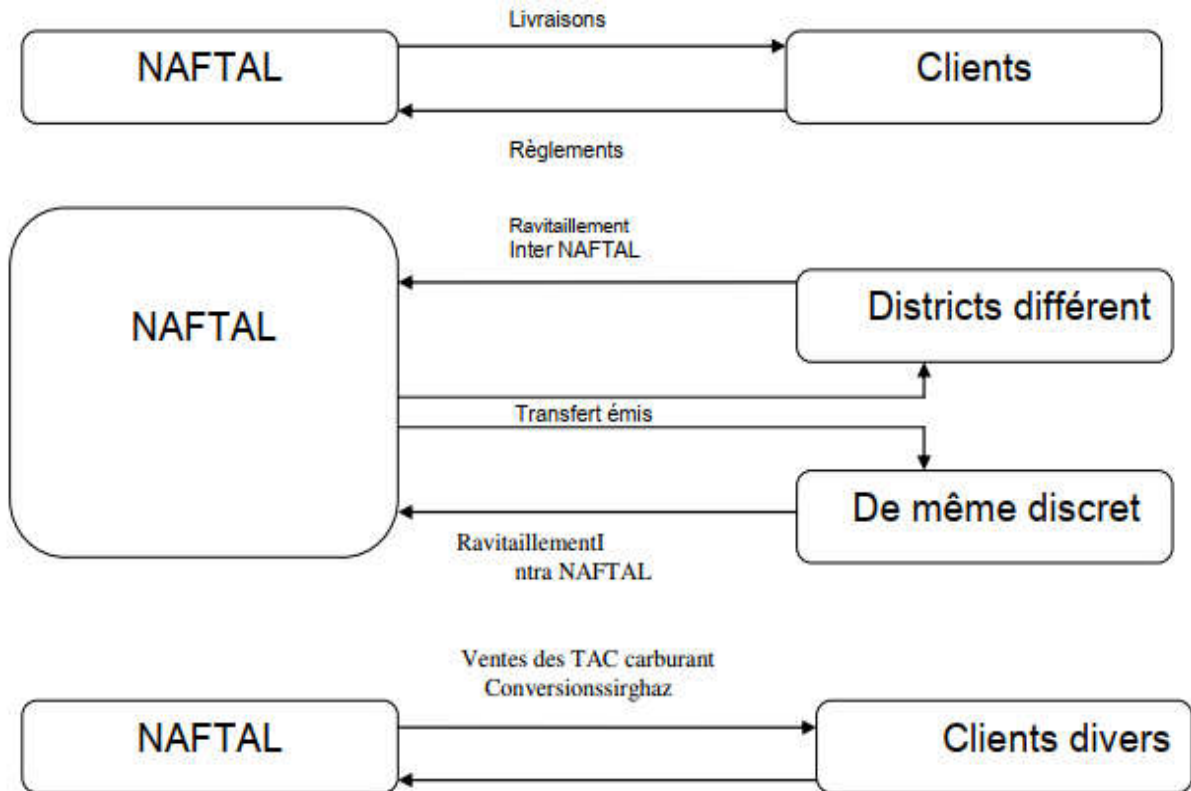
Livraisons

NAFTAL

Clients

Règlements

Ravitaillement
Inter NAFTAL

NAFTAL

Districts différent

Transfert émis

De même discret

RavitaillementI
ntra NAFTAL

Ventes des TAC carburant
Conversionssirghaz

NAFTAL

Clients divers